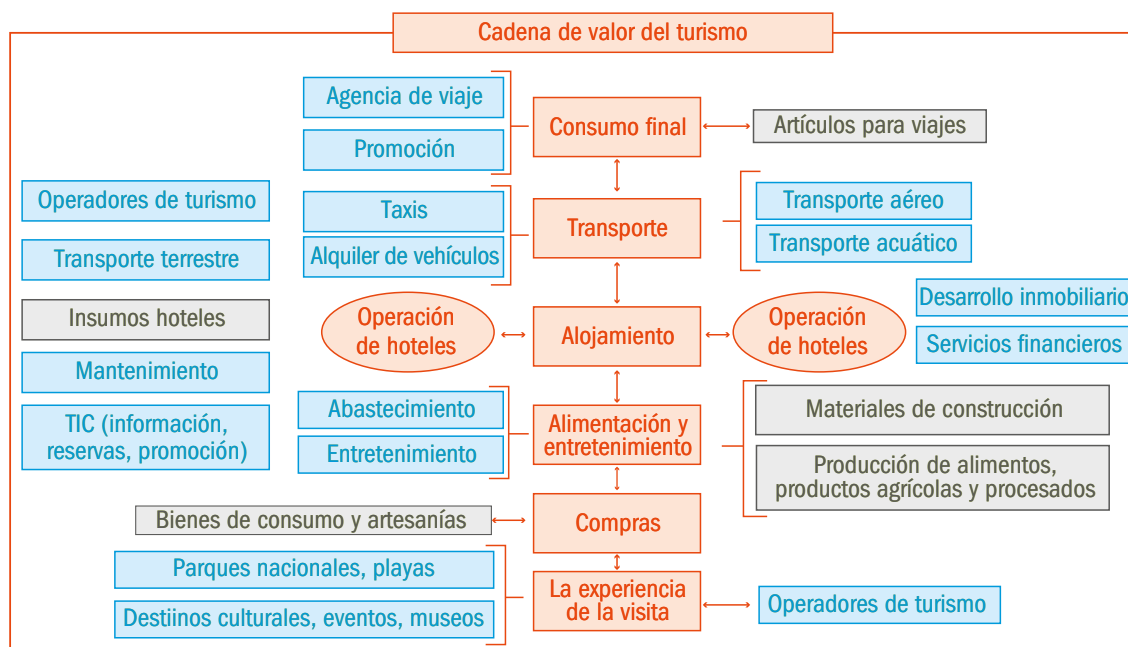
Cadena de valor del turismo

Agencia de viaje
Promoción
Consumo final
Artículos para viajes

Operadores de turismo
Taxis
Alquiler de vehículos
Transporte
Transporte aéreo
Transporte acuático

Transporte terrestre
Insumos hoteles
Operación de hoteles
Alojamiento
Operación de hoteles
Desarrollo inmobiliario
Servicios financieros

Mantenimiento
TIC (información, reservas, promoción)
Abastecimiento
Entretenimiento
Alimentación y entretenimiento
Materiales de construcción
Producción de alimentos, productos agrícolas y procesados

Bienes de consumo y artesanías
Compras

Parques nacionales, playas
Destiinos culturales, eventos, museos
La experiencia de la visita
Operadores de turismo